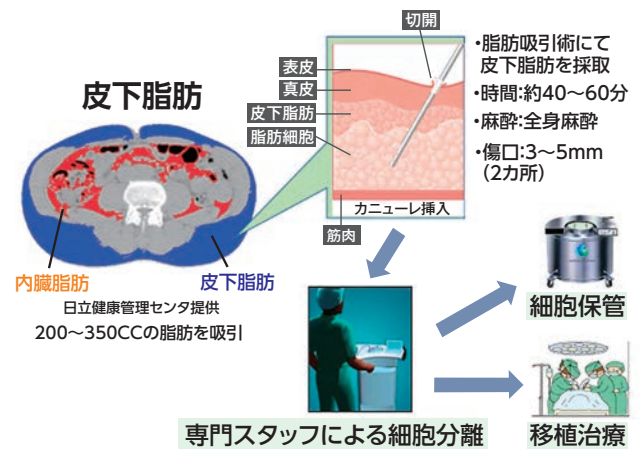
皮下脂肪

内臓脂肪

皮下脂肪

日立健康管理センタ提供

200〜350CCの脂肪を吸引

切開

表皮

真皮

皮下脂肪

脂肪細胞

カニューレ挿入

筋肉

・脂肪吸引術にて皮下脂肪を採取

・時間:約40〜60分

・麻酔:全身麻酔

・傷口:3〜5mm (2カ所)

細胞保管

移植治療

専門スタッフによる細胞分離